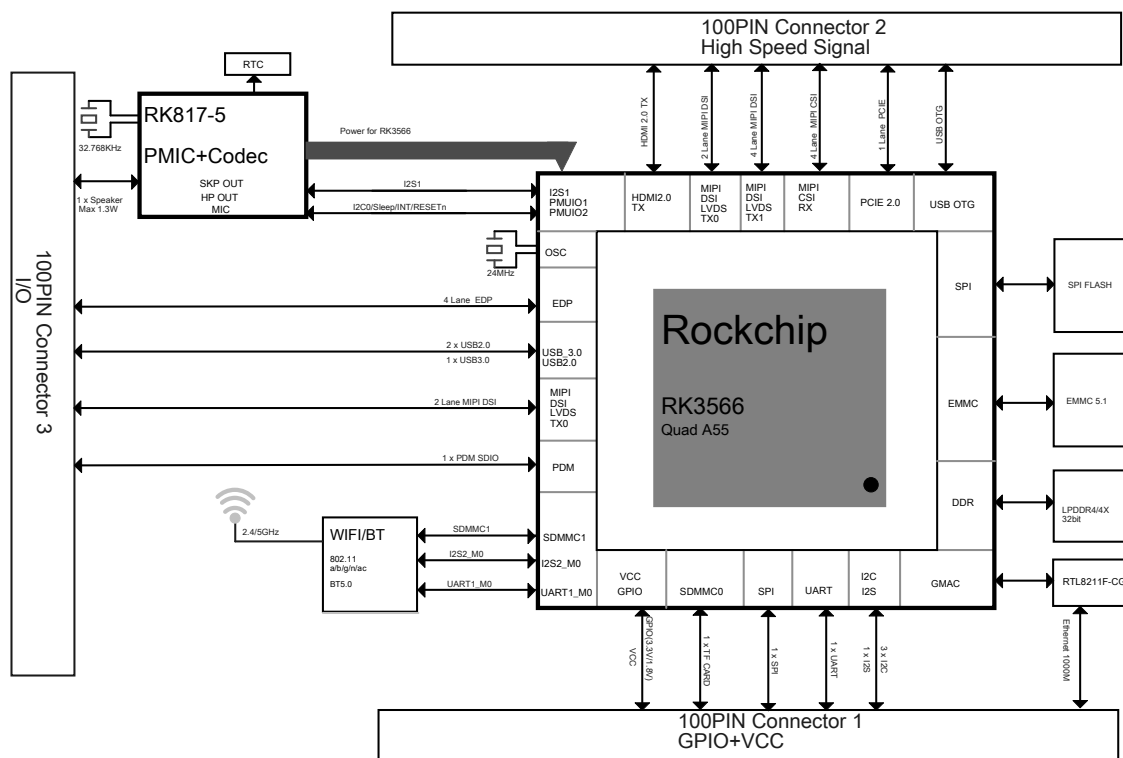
100PIN Connector 2
High Speed Signal

RTC

RK817-5

PMIC+Codec

SKP OUT
HP OUT
MIC

32.768KHz

1 x Speaker
Max 1.3W

100PIN Connector 3
I/O

Power for RK3566

HDMI 2.0 TX
2 Lane MIPI DSI
4 Lane MIPI DSI
4 Lane MIPI CSI
1 Lane PCIE
USB OTG

I2S1

I2C0/Sleep/INT/RESETn

I2S1
PMUIO1
PMUIO2

HDMI2.0
TX

MIPI
DSI
LVDS
TX0

MIPI
DSI
LVDS
TX1

MIPI
CSI
RX

PCIE 2.0

USB OTG

OSC

24MHz

4 Lane EDP

EDP

2 x USB2.0

1 x USB3.0

USB_3.0
USB2.0

2 Lane MIPI DSI

MIPI
DSI
LVDS
TX0

1 x PDM SDIO

PDM

Rockchip

RK3566
Quad A55

SPI

SPI FLASH

EMMC

EMMC 5.1

DDR

LPDDR4/4X
32bit

2.4/5GHz

WIFI/BT

802.11
a/b/g/n/ac

BT5.0

SDMMC1

SDMMC1

I2S2_M0

I2S2_M0

UART1_M0

UART1_M0

VCC
GPIO

SDMMC0

SPI

UART

I2C
I2S

GMAC

RTL8211F-CG

VCC
GPIO(3.3V/1.8V)
1 x TF CARD
1 x SPI
1 x UART
1 x I2S
3 x I2C
Ethernet 1000M

100PIN Connector 1
GPIO+VCC